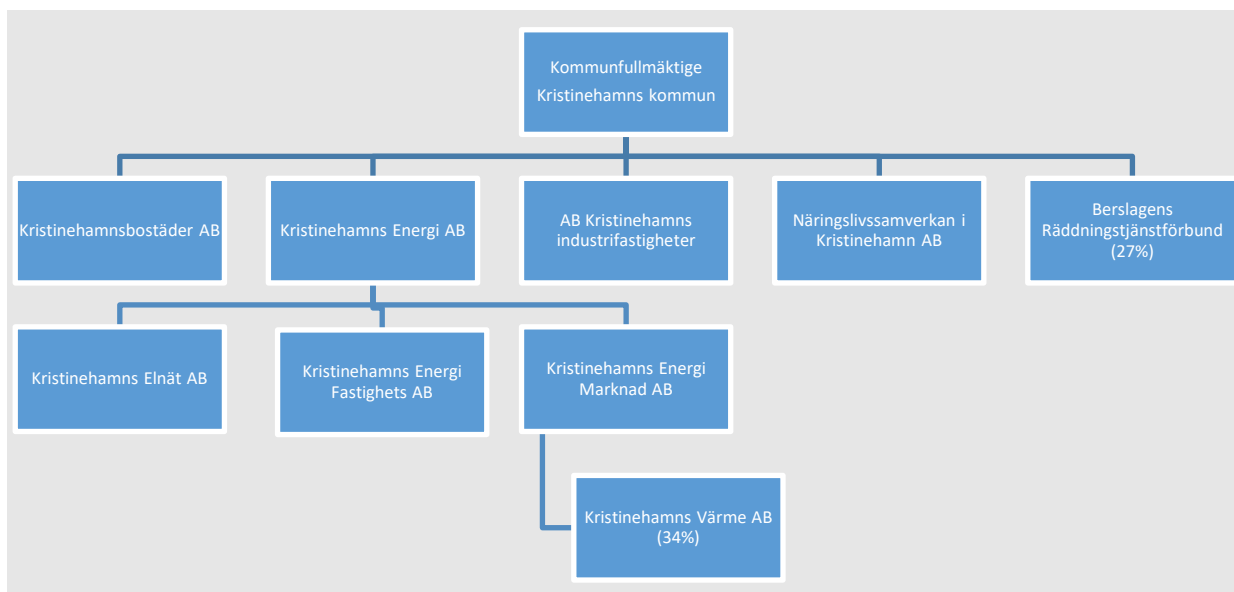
Kommunfullmäktige
Kristinehamns kommun

Kristinehamnsbostäder AB

Kristinehamns Energi AB

AB Kristinehamns industrifastigheter

Näringslivssamverkan i Kristinehamn AB

Berslagens Räddningstjänstförbund (27%)

Kristinehamns Elnät AB

Kristinehamns Energi Fastighets AB

Kristinehamns Energi Marknad AB

Kristinehamns Värme AB (34%)